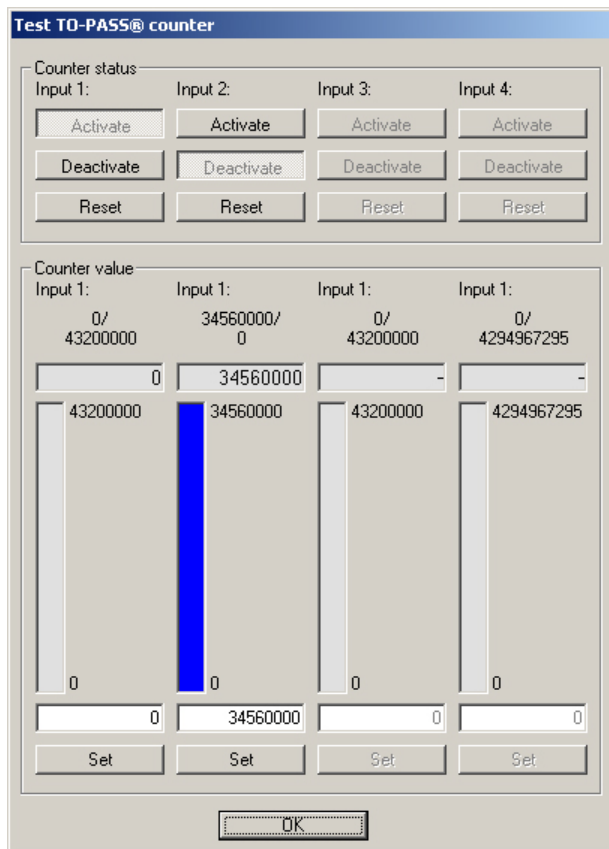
Test TO-PASS® counter

Counter status

Input 1: Input 2: Input 3: Input 4:

Activate Activate Activate Activate

Deactivate Deactivate Deactivate Deactivate

Reset Reset Reset Reset

Counter value

Input 1: Input 1: Input 1: Input 1:

0/ 43200000

34560000/ 0

0/ 43200000

0/ 4294967295

0

34560000

-

-

43200000

34560000

43200000

4294967295

0

0

0

0

0

34560000

0

0

Set Set Set Set

OK